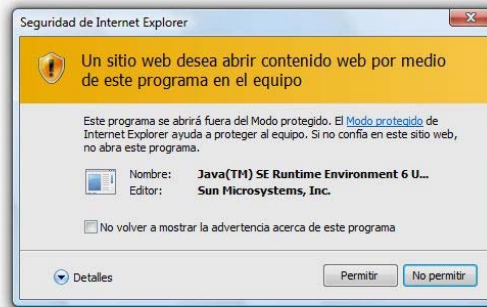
Seguridad de Internet Explorer

Un sitio web desea abrir contenido web por medio de este programa en el equipo

Este programa se abrirá fuera del Modo protegido. El Modo protegido de Internet Explorer ayuda a proteger al equipo. Si no confía en este sitio web, no abra este programa.

| Nombre: | Java(TM) SE Runtime Environment 6 U... |
|---|---|
| Editor: | Sun Microsystems, Inc. |

No volver a mostrar la advertencia acerca de este programa

Detalles

Permitir

No permitir